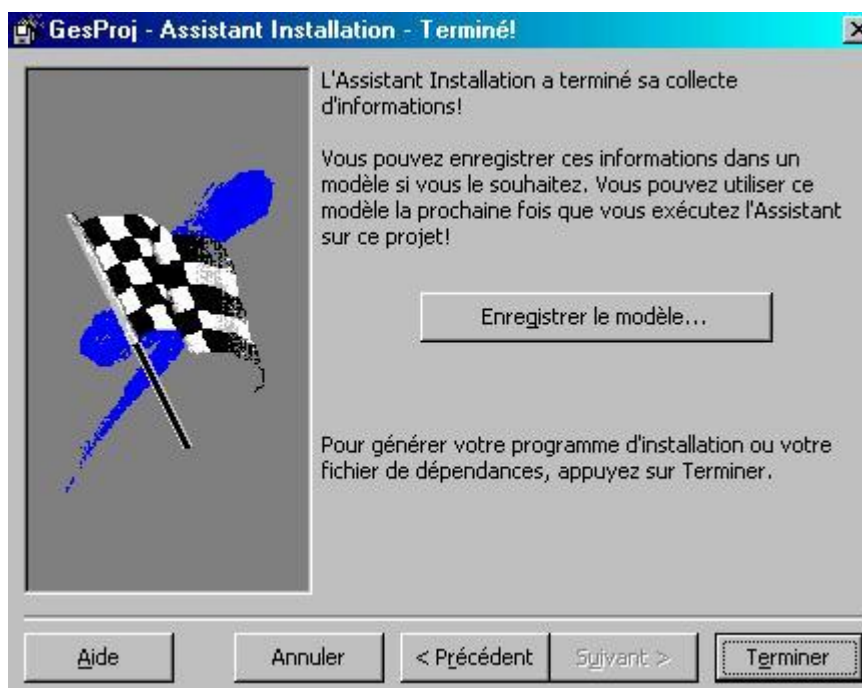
GesProj - Assistant Installation - Terminé!

L'Assistant Installation a terminé sa collecte d'informations!

Vous pouvez enregistrer ces informations dans un modèle si vous le souhaitez. Vous pouvez utiliser ce modèle la prochaine fois que vous exécutez l'Assistant sur ce projet!

Enregistrer le modèle...

Pour générer votre programme d'installation ou votre fichier de dépendances, appuyez sur Terminer.

Aide

Annuler

< Précédent

Suivant >

Terminer